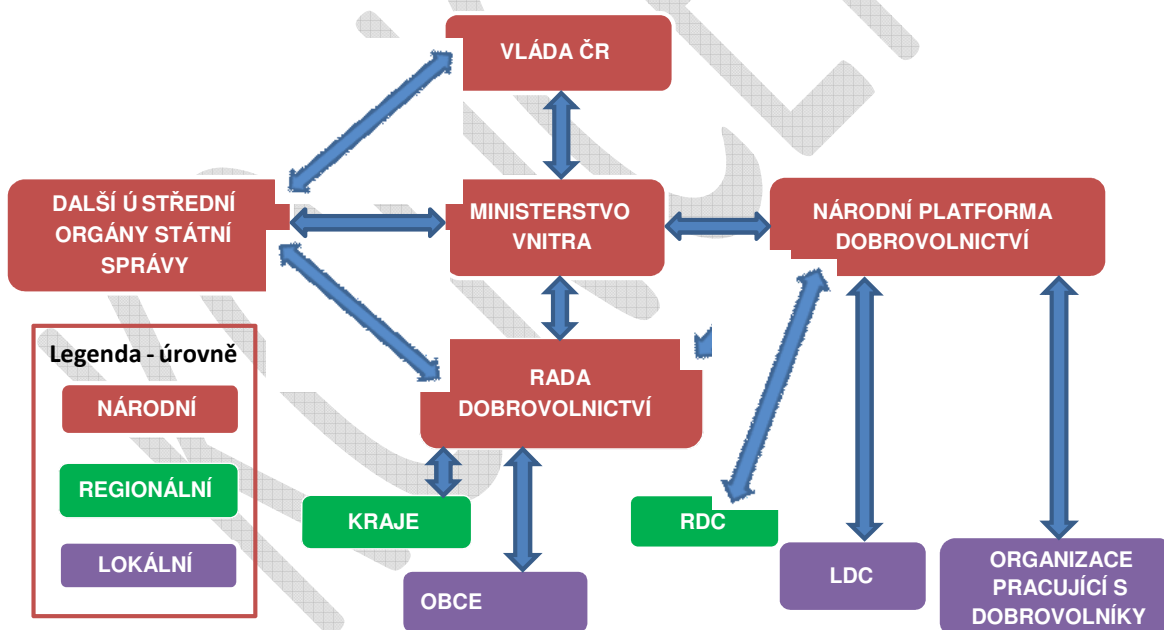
VLÁDA ČR

DALŠÍ Ú STŘEDNÍ ORGÁNY STÁTNÍ SPRÁVY

MINISTERSTVO VNITRA

NÁRODNÍ PLATFORMA DOBROVOLNICTVÍ

Legenda - úrovně

NÁRODNÍ

REGIONÁLNÍ

LOKÁLNÍ

RADA DOBROVOLNICTVÍ

KRAJE

RDC

OBCE

LDC

ORGANIZACE PRACUJÍCÍ S DOBROVOLNÍKY